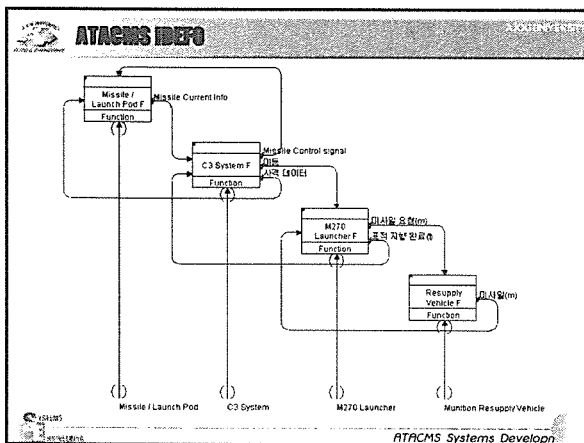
ATACMS IDEF0

Missile / Launch Pod F

Function

Missile Current Info

C3 System F

Function

Missile Control signal

이동

사격 데이터

M270 Launcher F

Function

미사일 요청(m)

표적 자료 완료(t)

Resupply Vehicle F

Function

미사일(m)

Missile / Launch Pod

C3 System

M270 Launcher

Munition Resupply Vehicle

ATACMS Systems Developn